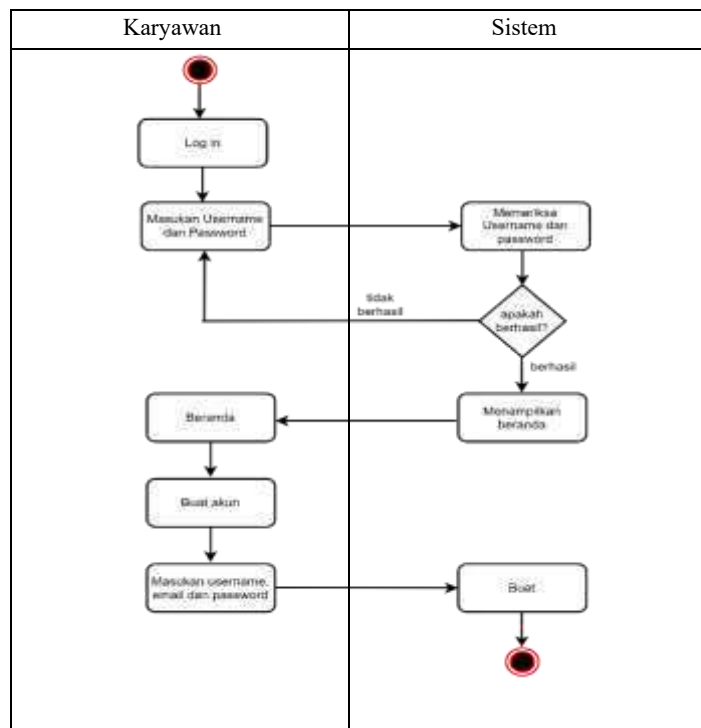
| Karyawan | Sistem |
|---|---|

Log in

Masukan Username dan Password

Memeriksa Username dan password

tidak berhasil

apakah berhasil?

berhasil

Beranda

Menampilkan beranda

Buat akun

Masukan username, email dan password

Buat